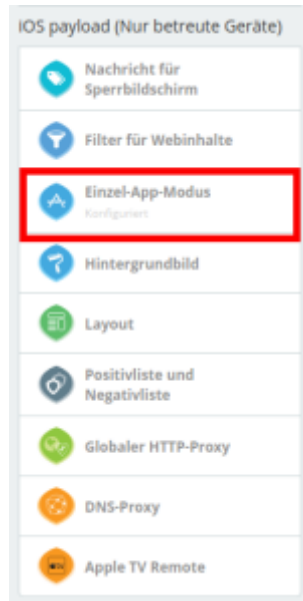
iOS payload (Nur betreute Geräte)

Nachricht für Sperrbildschirm

Filter für Webinhalte

Einzel-App-Modus
Konfiguriert

Hintergrundbild

Layout

Positivliste und Negativliste

Globaler HTTP-Proxy

DNS-Proxy

Apple TV Remote